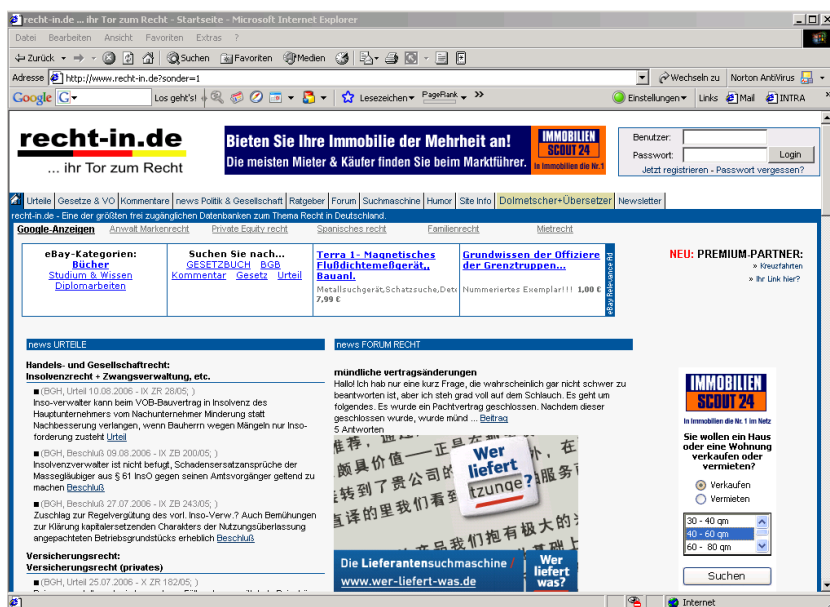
recht-in.de ... ihr Tor zum Recht - Startseite - Microsoft Internet Explorer

Datei Bearbeiten Ansicht Favoriten Extras ?

Zurück Suchen Favoriten Medien

Adresse http://www.recht-in.de?sonder=1 Wechseln zu Norton AntiVirus

Google G Los geht's! Lesezeichen PageRank Einstellungen Links Mail INTRA

recht-in.de
... ihr Tor zum Recht

Bieten Sie Ihre Immobilie der Mehrheit an!
Die meisten Mieter & Käufer finden Sie beim Marktführer.
IMMOBILIEN SCOUT 24
In Immobilien die Nr.1

Benutzer:
Passwort:
Login
Jetzt registrieren - Passwort vergessen?

Urteile | Gesetze & VO | Kommentare | news Politik & Gesellschaft | Ratgeber | Forum | Suchmaschine | Humor | Site Info | Dolmetscher+Übersetzer | Newsletter

recht-in.de - Eine der größten frei zugänglichen Datenbanken zum Thema Recht in Deutschland.

Google-Anzeigen Anwalt Markenrecht Private Equity recht Spanisches recht Familienrecht Mietrecht

eBay-Kategorien:
Bücher
Studium & Wissen
Diplomarbeiten

Suchen Sie nach...
GESETZBUCH BGB
Kommentar Gesetz Urteil

Terra 1- Magnetisches Fluddichtemeßgerät,, Bauanl.
Metallsuchgerät,Schatzsuche,Dete
7,99 €

Grundwissen der Offiziere der Grenztruppen...
Nummeriertes Exemplar!!! 1,00 €

eBay Relevance Ad

NEU: PREMIUM-PARTNER:
» Kreuzfahrten
» Ihr Link hier?

news URTEILE

Handels- und Gesellschaftrecht:
Insolvenzrecht + Zwangsverwaltung, etc.

(BGH, Urteil 10.08.2006 - IX ZR 28/05; )
Inso-verwalter kann beim VOB-Bauvertrag in Insolvenz des Hauptunternehmers vom Nachunternehmer Minderung statt Nachbesserung verlangen, wenn Bauherrn wegen Mängeln nur Insoforderung zusteht Urteil

(BGH, Beschluß 09.08.2006 - IX ZB 200/05; )
Insolvenzverwalter ist nicht befugt, Schadensersatzansprüche der Massegläubiger aus § 61 InsO gegen seinen Amtsvorgänger geltend zu machen Beschluß

(BGH, Beschluß 27.07.2006 - IX ZB 243/05; )
Zuschlag zur Regelvergütung des vorl. Inso-Verw.? Auch Bemühungen zur Klärung kapitalersetzenden Charakters der Nutzungsüberlassung angepachteten Betriebsgrundstücks erheblich Beschluß

Versicherungsrecht:
Versicherungsrecht (privates)

(BGH, Urteil 25.07.2006 - X ZR 182/05; )

news FORUM RECHT

mündliche vertragsänderungen
Hallo! Ich hab nur eine kurz Frage, die wahrscheinlich gar nicht schwer zu beantworten ist, aber ich steh grad voll auf dem Schlauch. Es geht um folgendes. Es wurde ein Pachtvertrag geschlossen. Nachdem dieser geschlossen wurde, wurde münd ... Beitrag
5 Antworten

Wer liefert tzunge?
Die Lieferantensuchmaschine
www.wer-liefert-was.de
Wer liefert was?

IMMOBILIEN SCOUT 24
In Immobilien die Nr. 1 im Netz
Sie wollen ein Haus oder eine Wohnung verkaufen oder vermieten?
Verkaufen
Vermieten
30 - 40 qm
40 - 60 qm
60 - 80 qm
Suchen

Internet